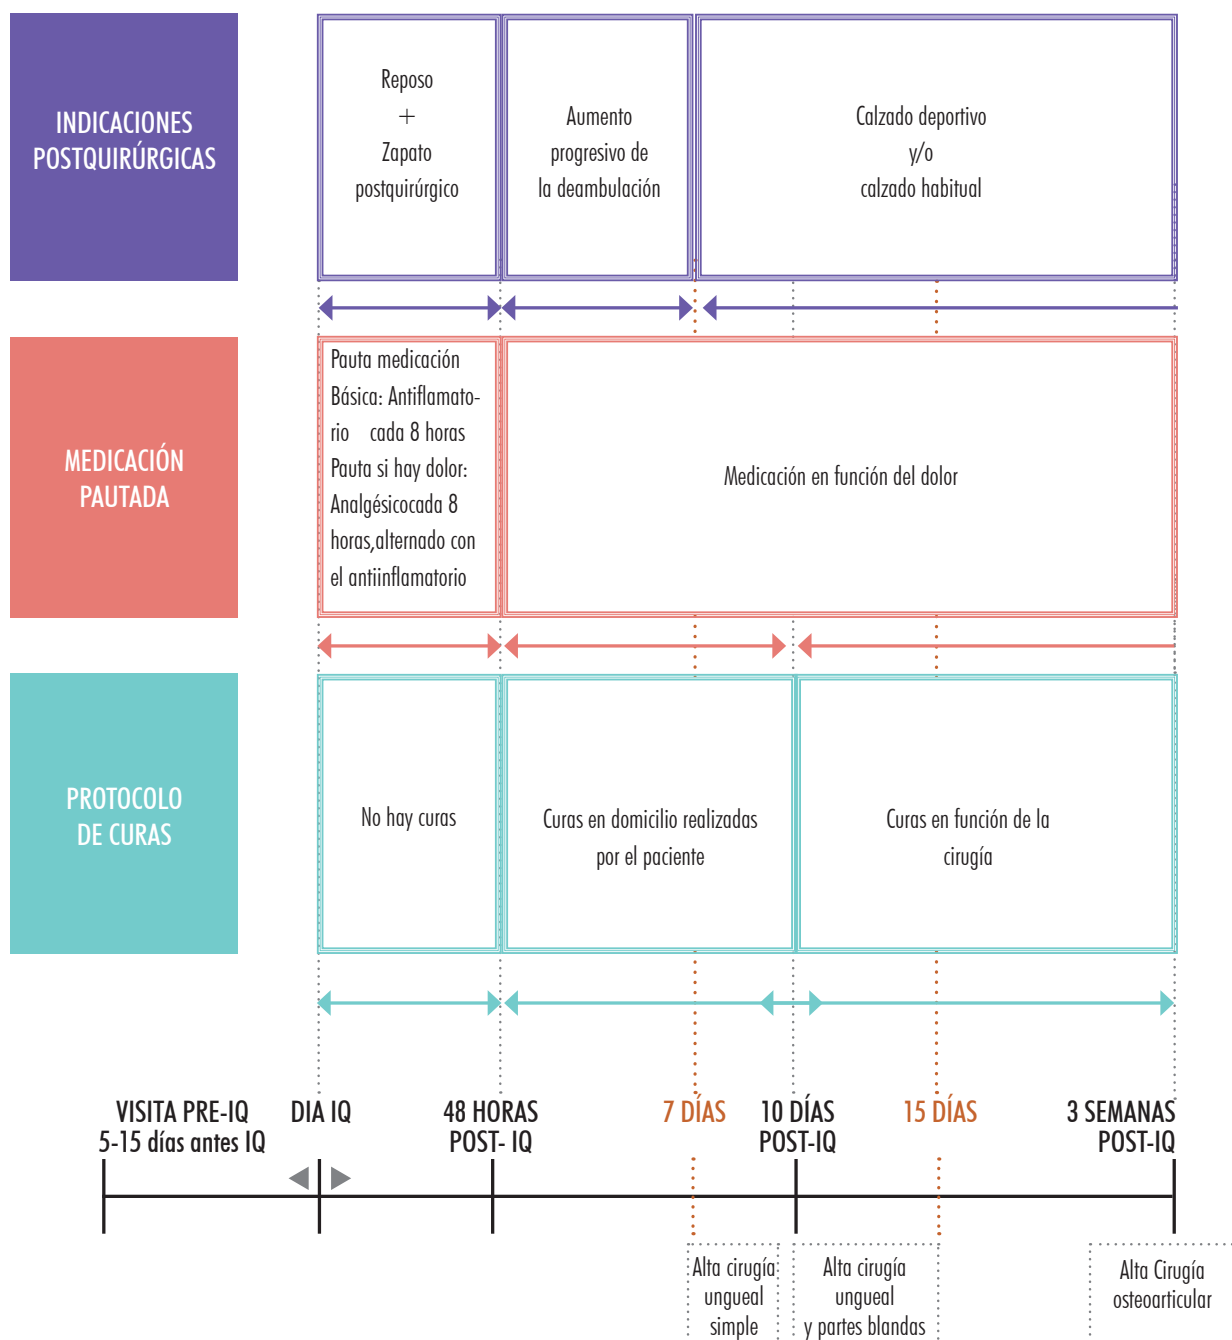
INDICACIONES POSTQUIRÚRGICAS

Reposo
+
Zapato postquirúrgico

Aumento progresivo de la deambulación

Calzado deportivo
y/o
calzado habitual

MEDICACIÓN PAUTADA

Pauta medicación Básica: Antiflamatorio cada 8 horas Pauta si hay dolor: Analgésicocada 8 horas,alternado con el antiinflamatorio

Medicación en función del dolor

PROTOCOLO DE CURAS

No hay curas

Curas en domicilio realizadas por el paciente

Curas en función de la cirugía

VISITA PRE-IQ
5-15 días antes IQ

DIA IQ

48 HORAS
POST- IQ

7 DÍAS

10 DÍAS
POST-IQ

15 DÍAS

3 SEMANAS
POST-IQ

Alta cirugía ungueal simple

Alta cirugía ungueal y partes blandas

Alta Cirugía osteoarticular